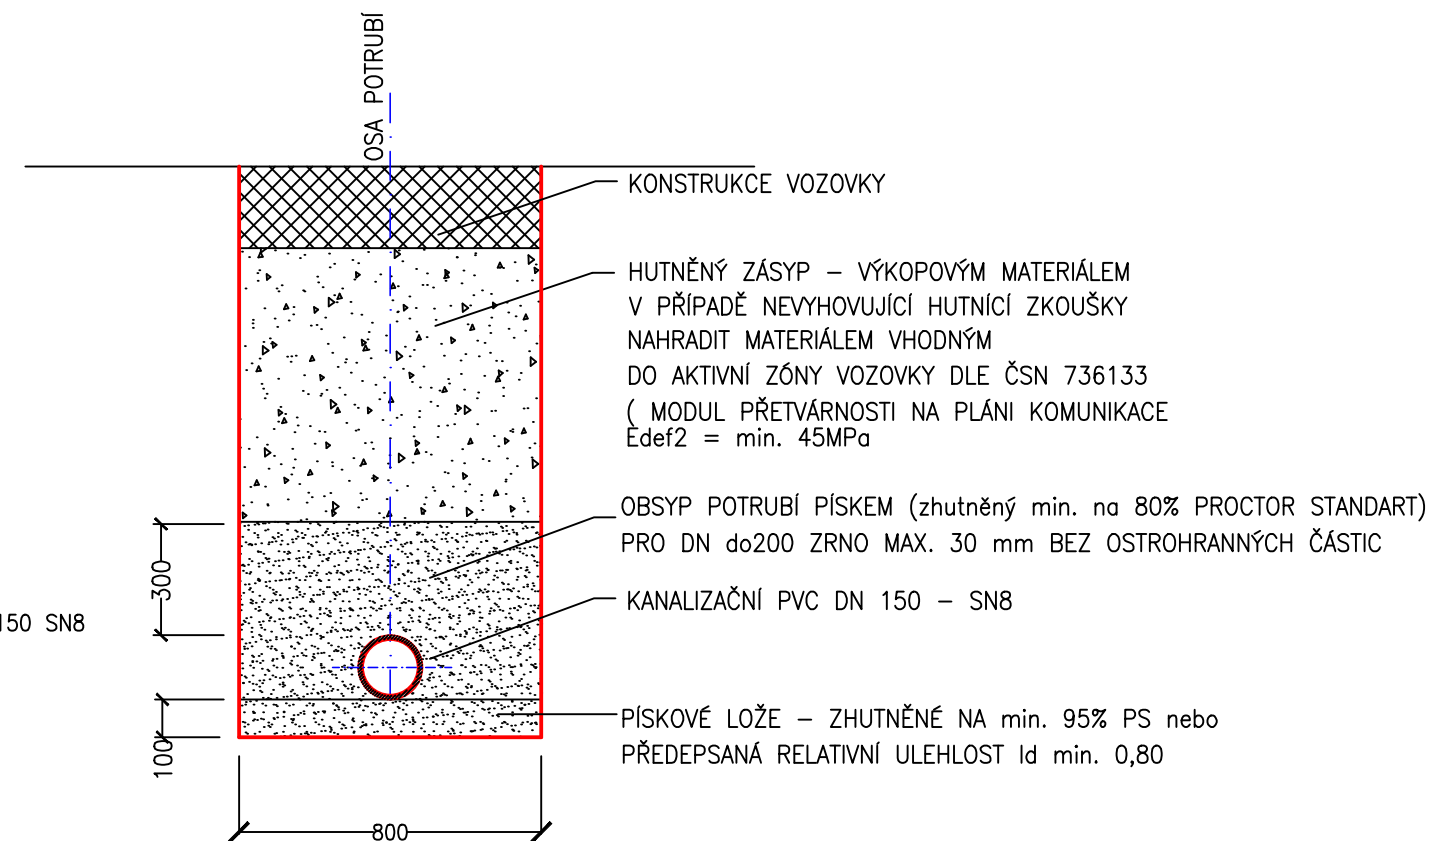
OSA POTRUBÍ

KONSTRUKCE VOZOVKY

HUTNĚNÝ ZÁSYP – VÝKOPOVÝM MATERIÁLEM
V PŘÍPADĚ NEVYHOVUJÍCÍ HUTNÍCÍ ZKOUŠKY
NAHRADIT MATERIÁLEM VHODNÝM
DO AKTIVNÍ ZÓNY VOZOVKY DLE ČSN 736133
( MODUL PŘETVÁRNOSTI NA PLÁNI KOMUNIKACE
Edef2 = min. 45MPa

OBSYP POTRUBÍ PÍSKEM (zhutněný min. na 80% PROCTOR STANDART)
PRO DN do200 ZRNO MAX. 30 mm BEZ OSTROHRANNÝCH ČÁSTIC

300

150 SN8

KANALIZAČNÍ PVC DN 150 – SN8

PÍSKOVÉ LOŽE – ZHUTNĚNÉ NA min. 95% PS nebo
PŘEDEPSANÁ RELATIVNÍ ULEHLOST Id min. 0,80

100

800